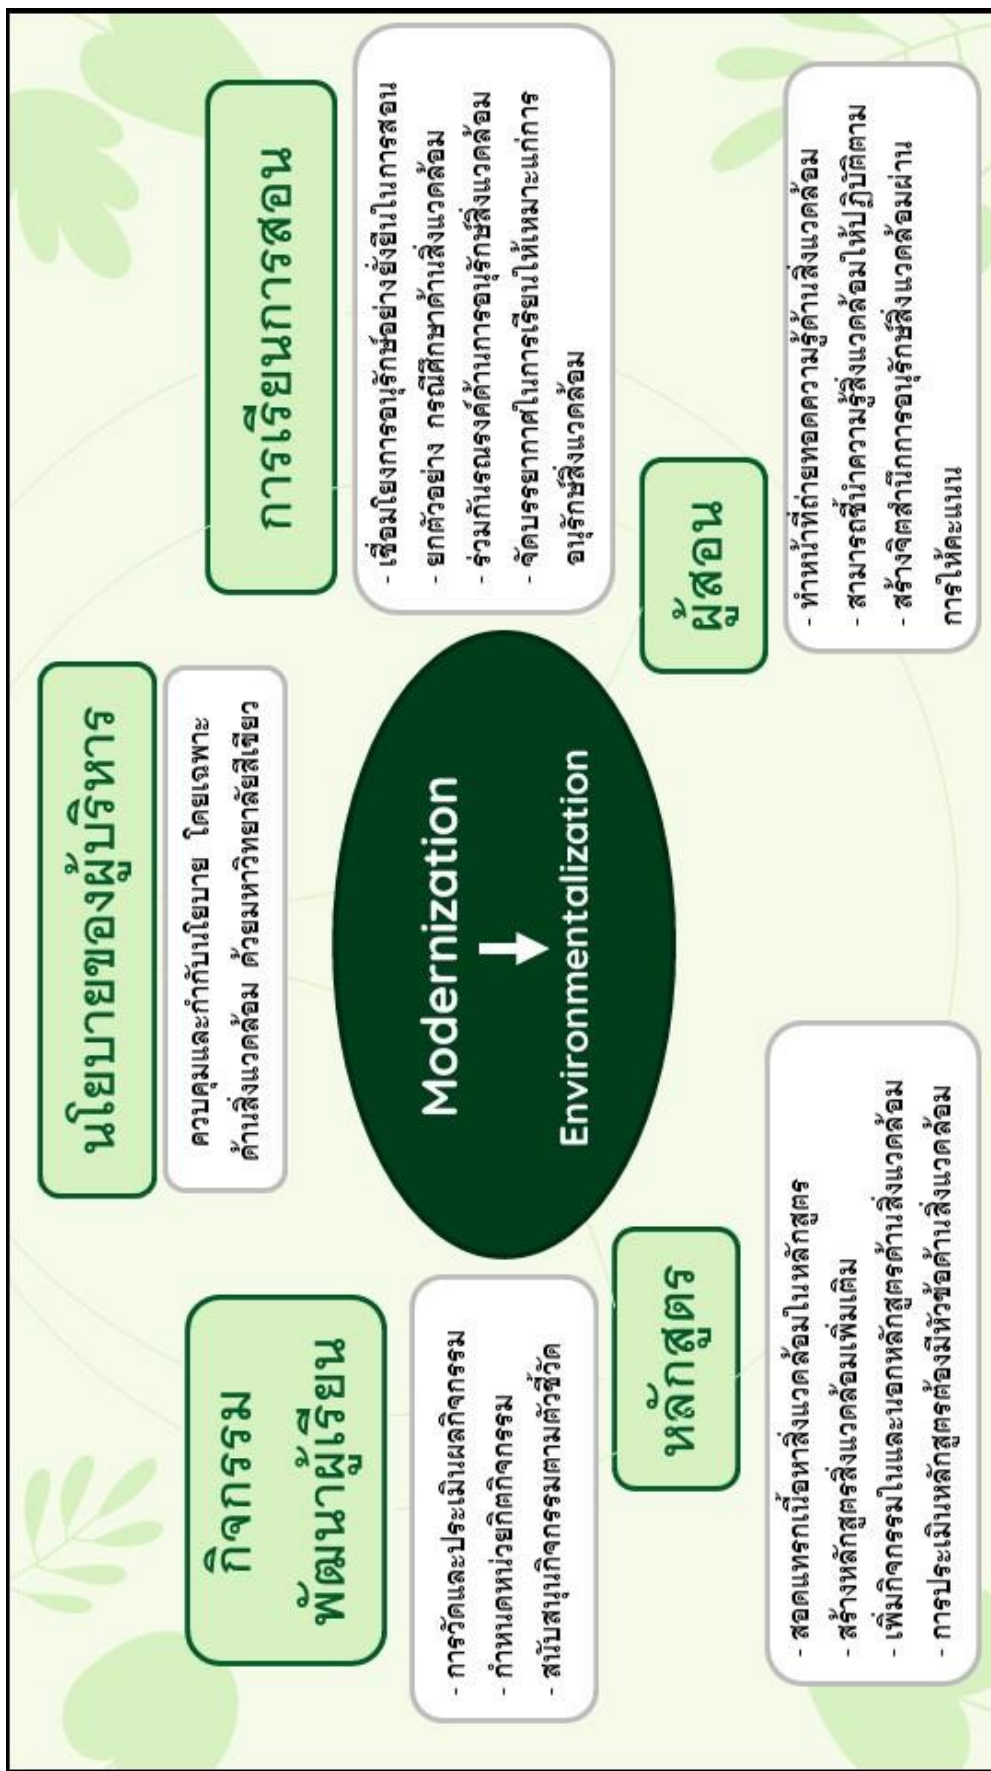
Modernization

Environmentalization

นโยบายของผู้บริหาร

ควบคุมและกำกับนโยบาย โดยเฉพาะด้านสิ่งแวดล้อม ด้วยมหาวิทยาลัยสีเขียว

การเรียนการสอน

- เชื่อมโยงการอนุรักษ์อย่างยั่งยืนในการสอน
- ยกตัวอย่าง กรณีศึกษาด้านสิ่งแวดล้อม
- ร่วมกันรณรงค์ด้านการอนุรักษ์สิ่งแวดล้อม
- จัดบรรยากาศในการเรียนให้เหมาะแก่การอนุรักษ์สิ่งแวดล้อม

ผู้สอน

- ทำหน้าที่ถ่ายทอดความรู้ด้านสิ่งแวดล้อม
- สามารถนำความรู้สิ่งแวดล้อมไปปฏิบัติตาม
- สร้างจิตสำนึกการอนุรักษ์สิ่งแวดล้อมผ่านการให้คะแนน

กิจกรรมพัฒนาผู้เรียน

- การวัดและประเมินผลกิจกรรม
- กำหนดหน่วยกิตกิจกรรม
- สนับสนุนกิจกรรมตามตัวชี้วัด

หลักสูตร

- สอดแทรกเนื้อหาสิ่งแวดล้อมในหลักสูตร
- สร้างหลักสูตรสิ่งแวดล้อมเพิ่มเติม
- เพิ่มกิจกรรมในและนอกหลักสูตรด้านสิ่งแวดล้อม
- การประเมินหลักสูตรต้องมีหัวข้อด้านสิ่งแวดล้อม